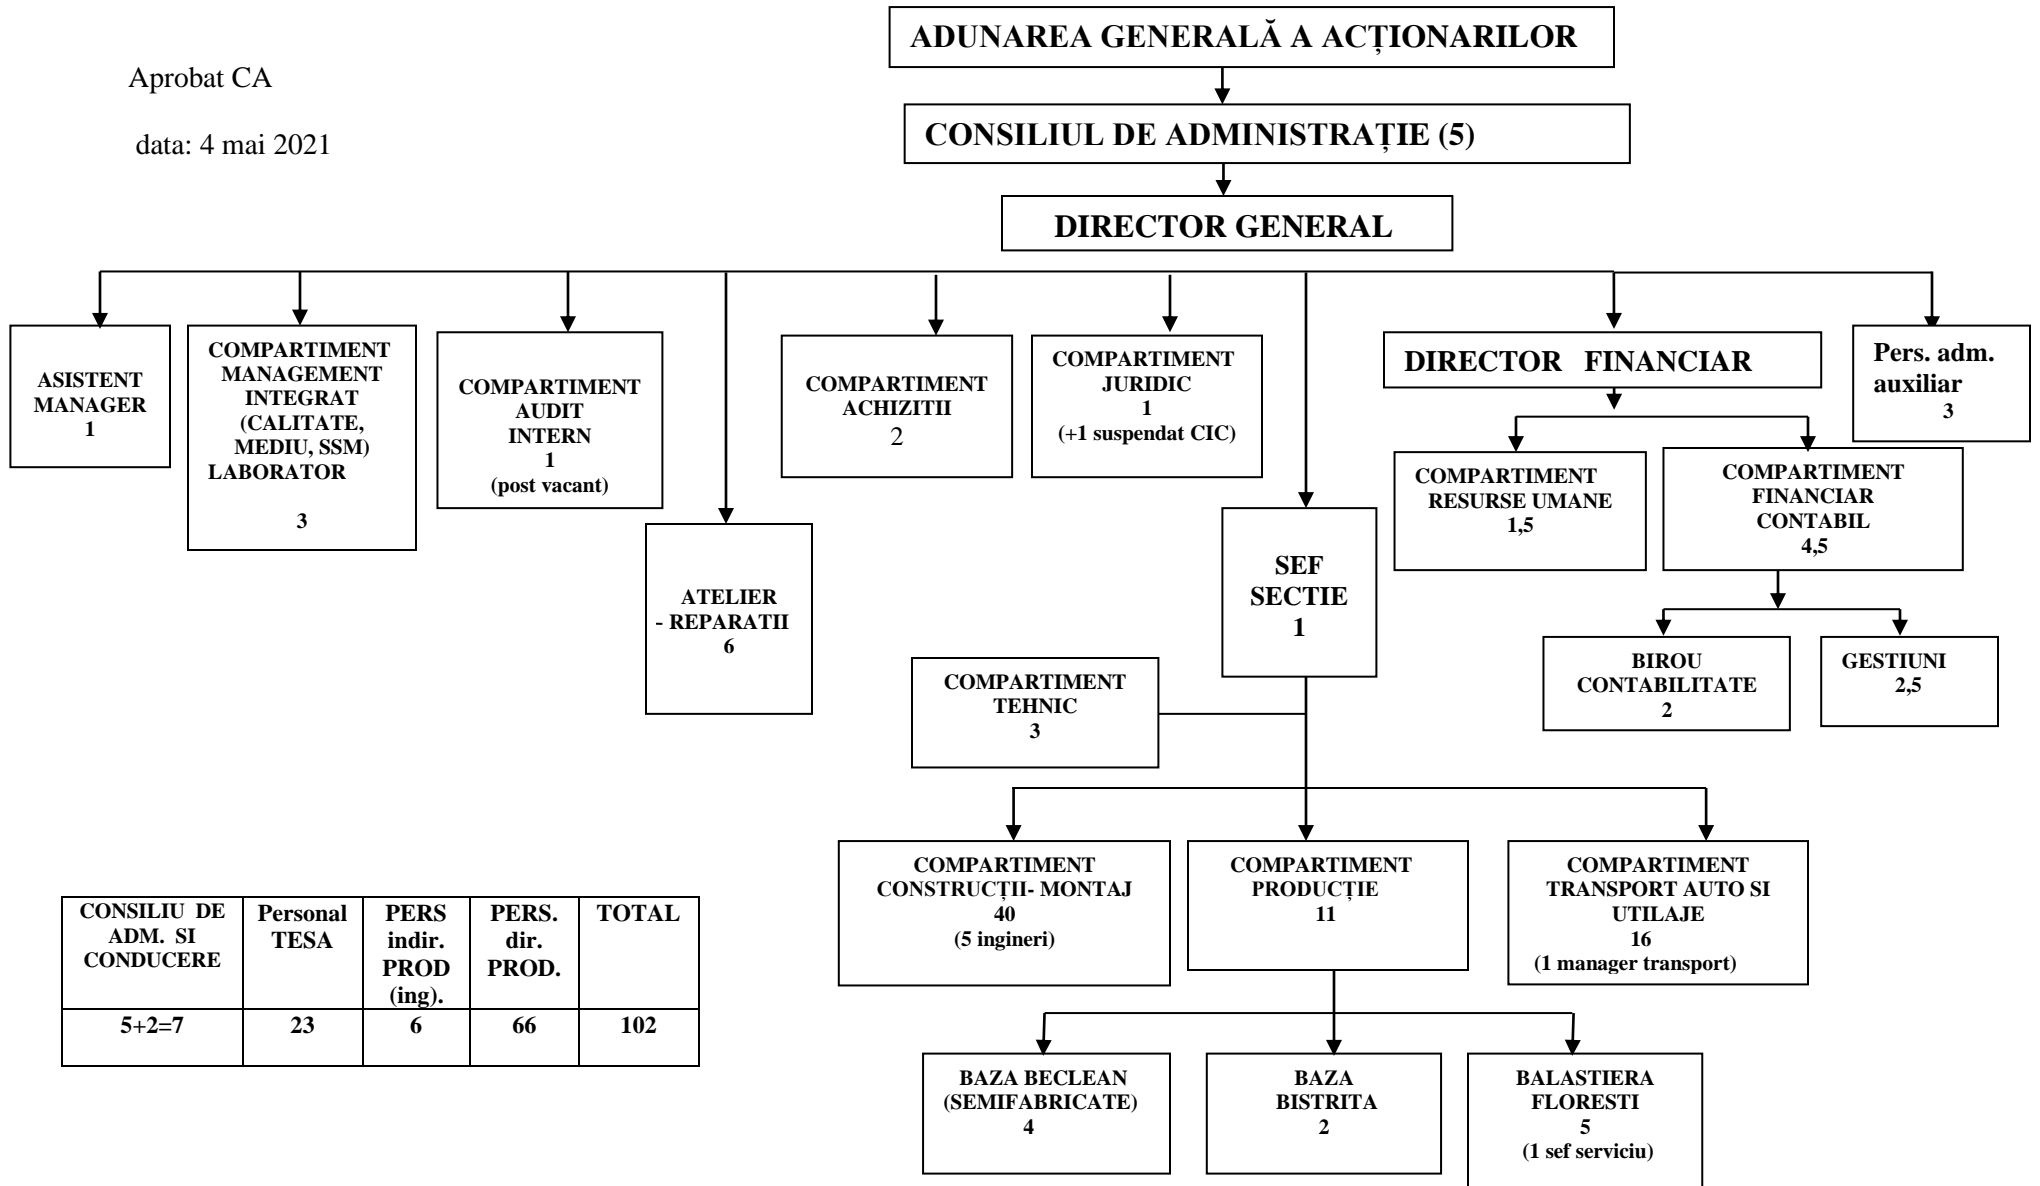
Aprobat CA

data: 4 mai 2021

ADUNAREA GENERALĂ A ACȚIONARILOR

CONSILIUL DE ADMINISTRAȚIE (5)

DIRECTOR GENERAL

ASISTENT MANAGER 1

COMPARTIMENT MANAGEMENT INTEGRAT (CALITATE, MEDIU, SSM) LABORATOR 3

COMPARTIMENT AUDIT INTERN 1 (post vacant)

ATELIER - REPARATII 6

COMPARTIMENT ACHIZITII 2

COMPARTIMENT JURIDIC 1 (+1 suspendat CIC)

SEF SECTIE 1

DIRECTOR FINANCIAR

Pers. adm. auxiliar 3

COMPARTIMENT RESURSE UMANE 1,5

COMPARTIMENT FINANCIAR CONTABIL 4,5

BIROU CONTABILITATE 2

GESTIUNI 2,5

COMPARTIMENT TEHNIC 3

COMPARTIMENT CONSTRUCȚII- MONTAJ 40 (5 ingineri)

COMPARTIMENT PRODUCȚIE 11

COMPARTIMENT TRANSPORT AUTO SI UTILAJE 16 (1 manager transport)

BAZA BECLEAN (SEMIFABRICATE) 4

BAZA BISTRITA 2

BALASTIERA FLORESTI 5 (1 sef serviciu)

| CONSILIU DE ADM. SI CONDUCERE | Personal TESA | PERS indir. PROD (ing). | PERS. dir. PROD. | TOTAL |
|---|---|---|---|---|
| 5+2=7 | 23 | 6 | 66 | 102 |